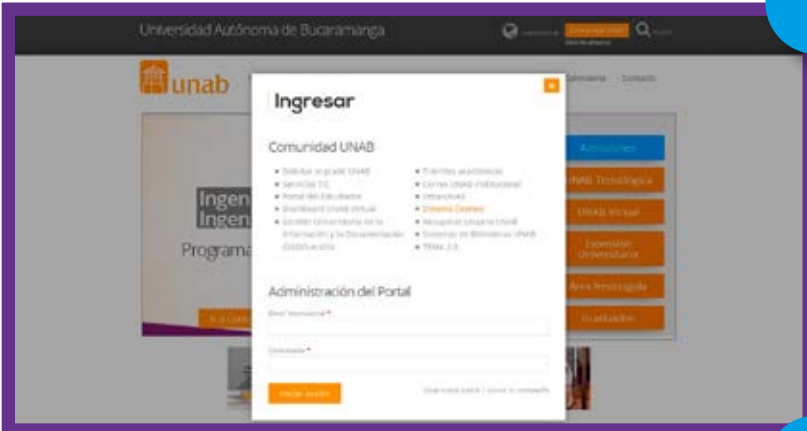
Universidad Autónoma de Bucaramanga

unab

Calendario Contacto

Ingresar

Comunidad UNAB

Admisiones

UNAB Tecnológica

UNAB Virtual

Extensión Universitaria

Área tecnológica

Graduados

Ingen
Ingen

Programa

Administración del Portal

Email Institucional *

Contraseña *

Iniciar sesión

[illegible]